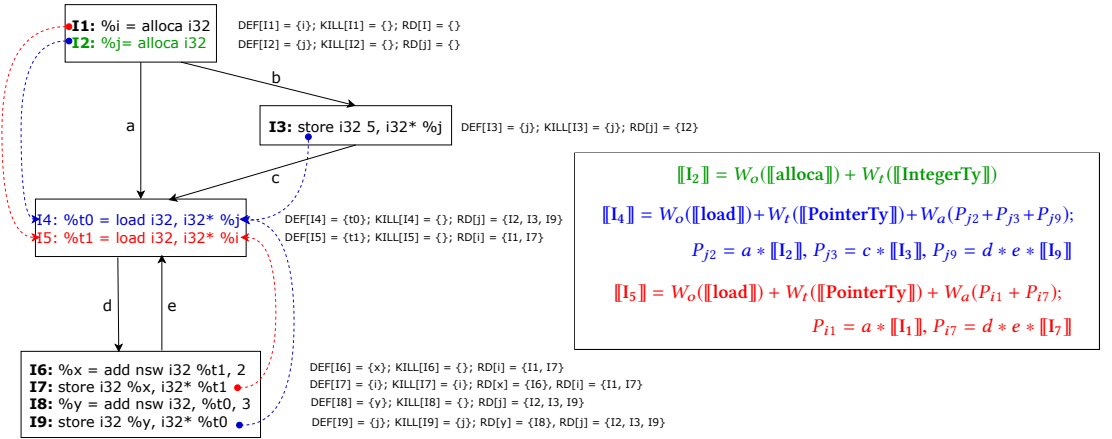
I1: %i = alloca i32
I2: %j= alloca i32

DEF[I1] = {i}; KILL[I1] = {}; RD[I] = {}
DEF[I2] = {j}; KILL[I2] = {}; RD[j] = {}

b

a

I3: store i32 5, i32* %j

DEF[I3] = {j}; KILL[I3] = {j}; RD[j] = {I2}

c

I4: %t0 = load i32, i32* %j
I5: %t1 = load i32, i32* %i

DEF[I4] = {t0}; KILL[I4] = {}; RD[j] = {I2, I3, I9}
DEF[I5] = {t1}; KILL[I5] = {}; RD[i] = {I1, I7}

d

e

I6: %x = add nsw i32 %t1, 2
I7: store i32 %x, i32* %t1
I8: %y = add nsw i32, %t0, 3
I9: store i32 %y, i32* %t0

DEF[I6] = {x}; KILL[I6] = {}; RD[i] = {I1, I7}
DEF[I7] = {i}; KILL[I7] = {i}; RD[x] = {I6}, RD[i] = {I1, I7}
DEF[I8] = {y}; KILL[I8] = {}; RD[j] = {I2, I3, I9}
DEF[I9] = {j}; KILL[I9] = {j}; RD[y] = {I8}, RD[j] = {I2, I3, I9}

$[\![I_2]\!] = W_o([\![alloca]\!]) + W_t([\![IntegerTy]\!])$

$[\![I_4]\!] = W_o([\![load]\!]) + W_t([\![PointerTy]\!]) + W_a(P_{j2} + P_{j3} + P_{j9});$

$P_{j2} = a * [\![I_2]\!], P_{j3} = c * [\![I_3]\!], P_{j9} = d * e * [\![I_9]\!]$

$[\![I_5]\!] = W_o([\![load]\!]) + W_t([\![PointerTy]\!]) + W_a(P_{i1} + P_{i7});$

$P_{i1} = a * [\![I_1]\!], P_{i7} = d * e * [\![I_7]\!]$